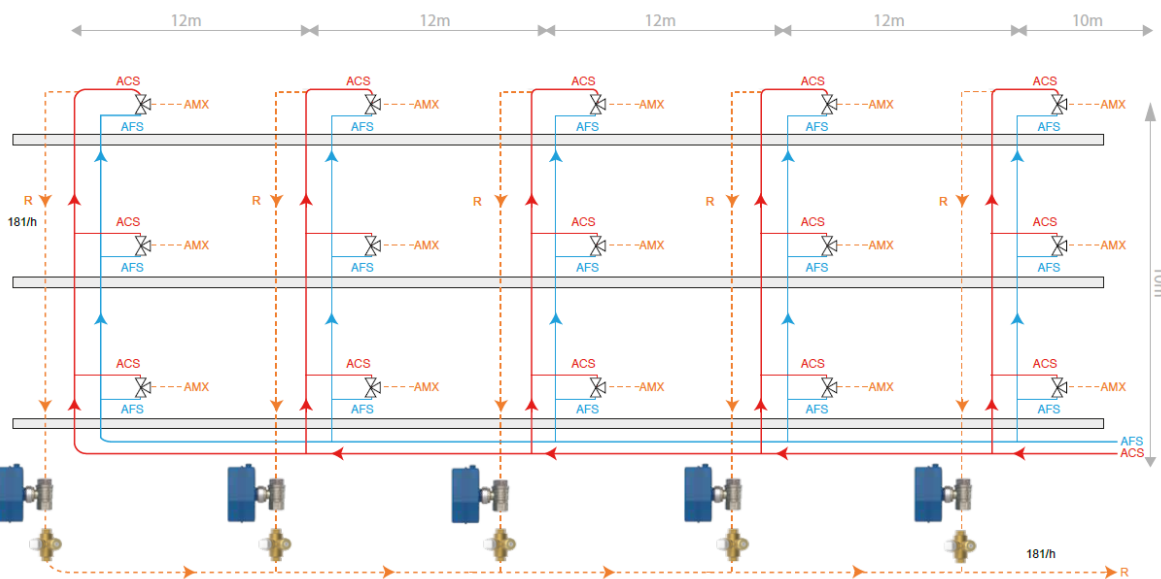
12m
12m
12m
12m
10m

ACS
AMX
AFS
ACS
AMX
AFS
ACS
AMX
AFS
ACS
AMX
AFS
ACS
AMX
AFS

R
181/h
R
R
R
R

ACS
AMX
AFS
ACS
AMX
AFS
ACS
AMX
AFS
ACS
AMX
AFS
ACS
AMX
AFS

10m

ACS
AMX
AFS
ACS
AMX
AFS
ACS
AMX
AFS
ACS
AMX
AFS
ACS
AMX
AFS

AFS
ACS

181/h
R